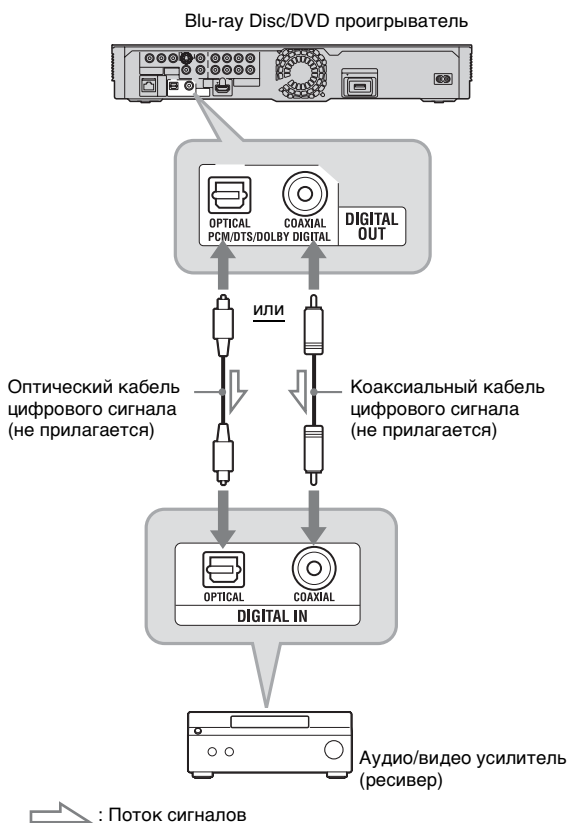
Blu-ray Disc/DVD проигрыватель

OPTICAL
PCM/DTS/DOLBY DIGITAL
COAXIAL
DIGITAL OUT

или

Оптический кабель цифрового сигнала (не прилагается)

Коаксиальный кабель цифрового сигнала (не прилагается)

OPTICAL
COAXIAL
DIGITAL IN

Аудио/видео усилитель (ресивер)

: Поток сигналов